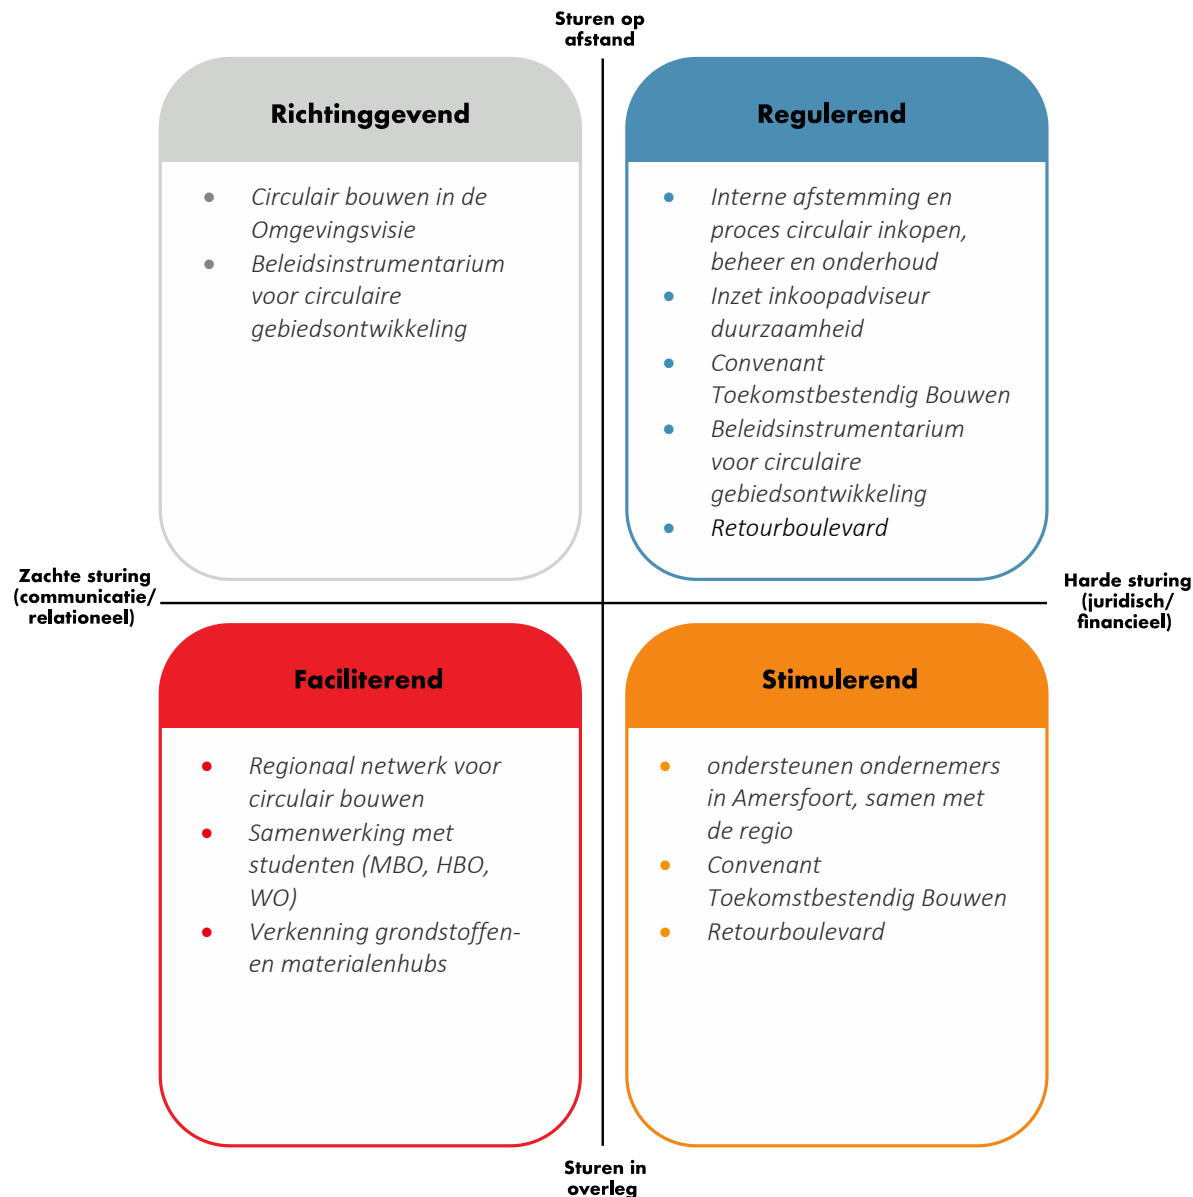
Sturen op afstand

Richtinggevend

- Circulair bouwen in de Omgevingsvisie
- Beleidsinstrumentarium voor circulaire gebiedsontwikkeling

Regulerend

- Interne afstemming en proces circulair inkopen, beheer en onderhoud
- Inzet inkoopadviseur duurzaamheid
- Convenant Toekomstbestendig Bouwen
- Beleidsinstrumentarium voor circulaire gebiedsontwikkeling
- Retourboulevard

Zachte sturing (communicatie/ relationeel)

Harde sturing (juridisch/ financieel)

Faciliterend

- Regionaal netwerk voor circulair bouwen
- Samenwerking met studenten (MBO, HBO, WO)
- Verkenning grondstoffen- en materialenhubs

Stimulerend

- ondersteunen ondernemers in Amersfoort, samen met de regio
- Convenant Toekomstbestendig Bouwen
- Retourboulevard

Sturen in overleg